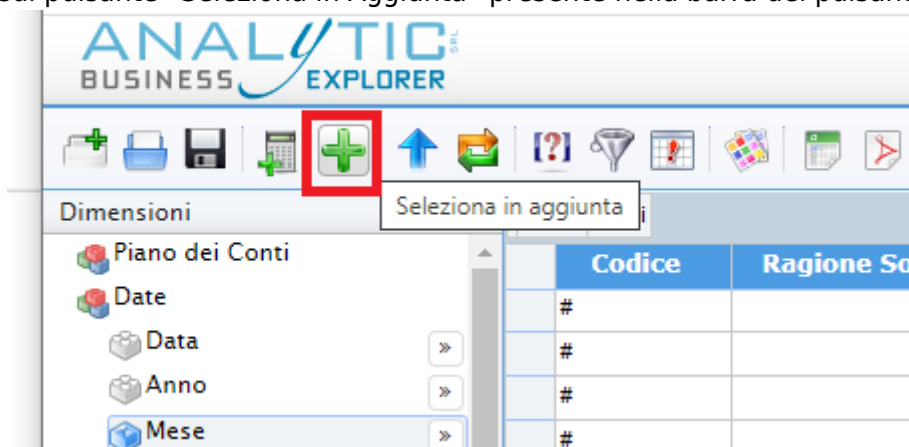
sul pulsante "Seleziona in Aggiunta" presente nella barra dei pulsanti

ANALYTIC srl
BUSINESS EXPLORER

Seleziona in aggiunta

Dimensioni

Piano dei Conti
Date
Data »
Anno »
Mese »

| Codice | Ragione So |
|---|---|
| # | |
| # | |
| # | |
| # | |